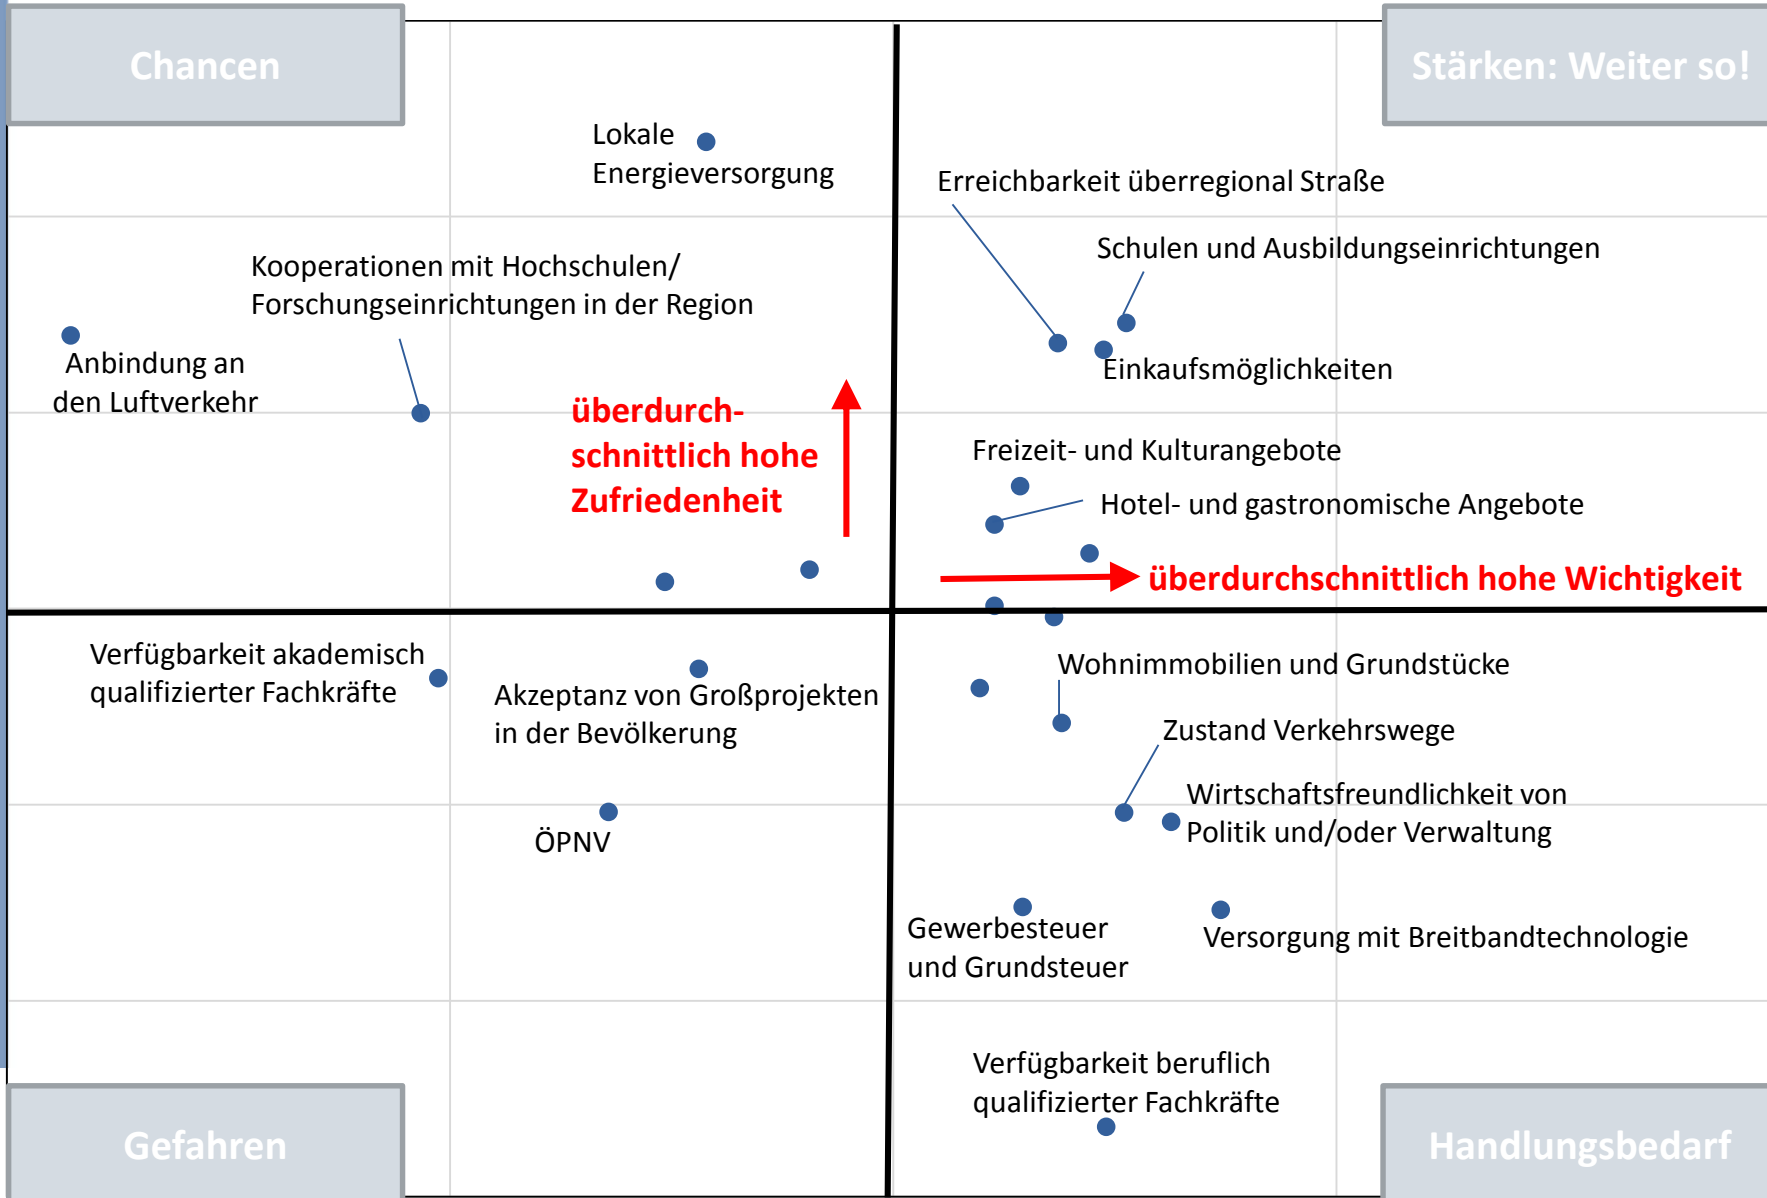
Chancen

Stärken: Weiter so!

Lokale Energieversorgung

Erreichbarkeit überregional Straße

Schulen und Ausbildungseinrichtungen

Kooperationen mit Hochschulen/ Forschungseinrichtungen in der Region

Anbindung an den Luftverkehr

Einkaufsmöglichkeiten

überdurch-schnittlich hohe Zufriedenheit

Freizeit- und Kulturangebote

Hotel- und gastronomische Angebote

überdurchschnittlich hohe Wichtigkeit

Verfügbarkeit akademisch qualifizierter Fachkräfte

Akzeptanz von Großprojekten in der Bevölkerung

Wohnimmobilien und Grundstücke

Zustand Verkehrswege

Wirtschaftsfreundlichkeit von Politik und/oder Verwaltung

ÖPNV

Gewerbesteuer und Grundsteuer

Versorgung mit Breitbandtechnologie

Verfügbarkeit beruflich qualifizierter Fachkräfte

Gefahren

Handlungsbedarf